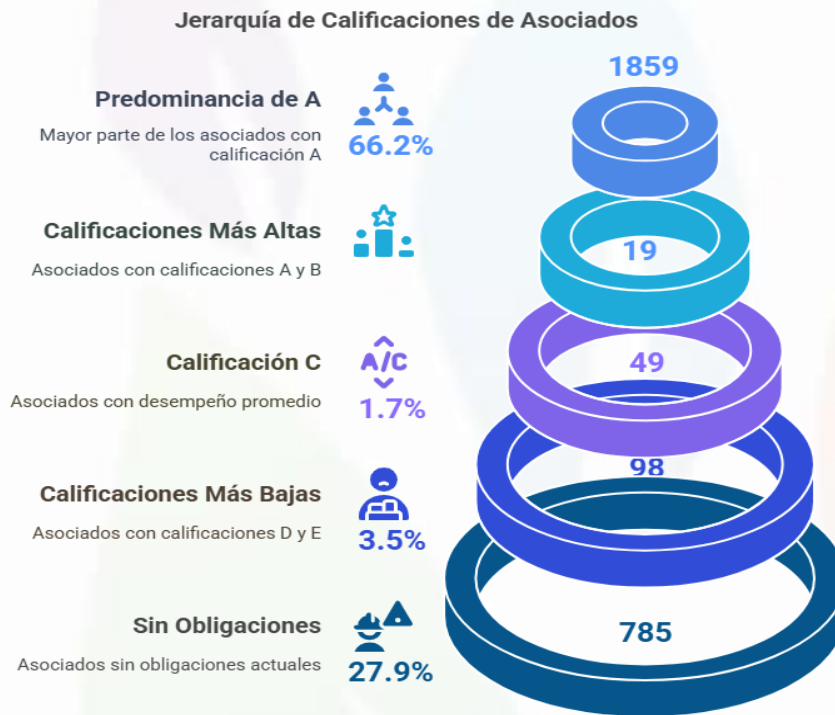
Jerarquía de Calificaciones de Asociados

Predominancia de A

Mayor parte de los asociados con calificación A

66.2%

1859

Calificaciones Más Altas

Asociados con calificaciones A y B

19

Calificación C

A/C

Asociados con desempeño promedio

1.7%

49

Calificaciones Más Bajas

Asociados con calificaciones D y E

3.5%

98

Sin Obligaciones

Asociados sin obligaciones actuales

27.9%

785